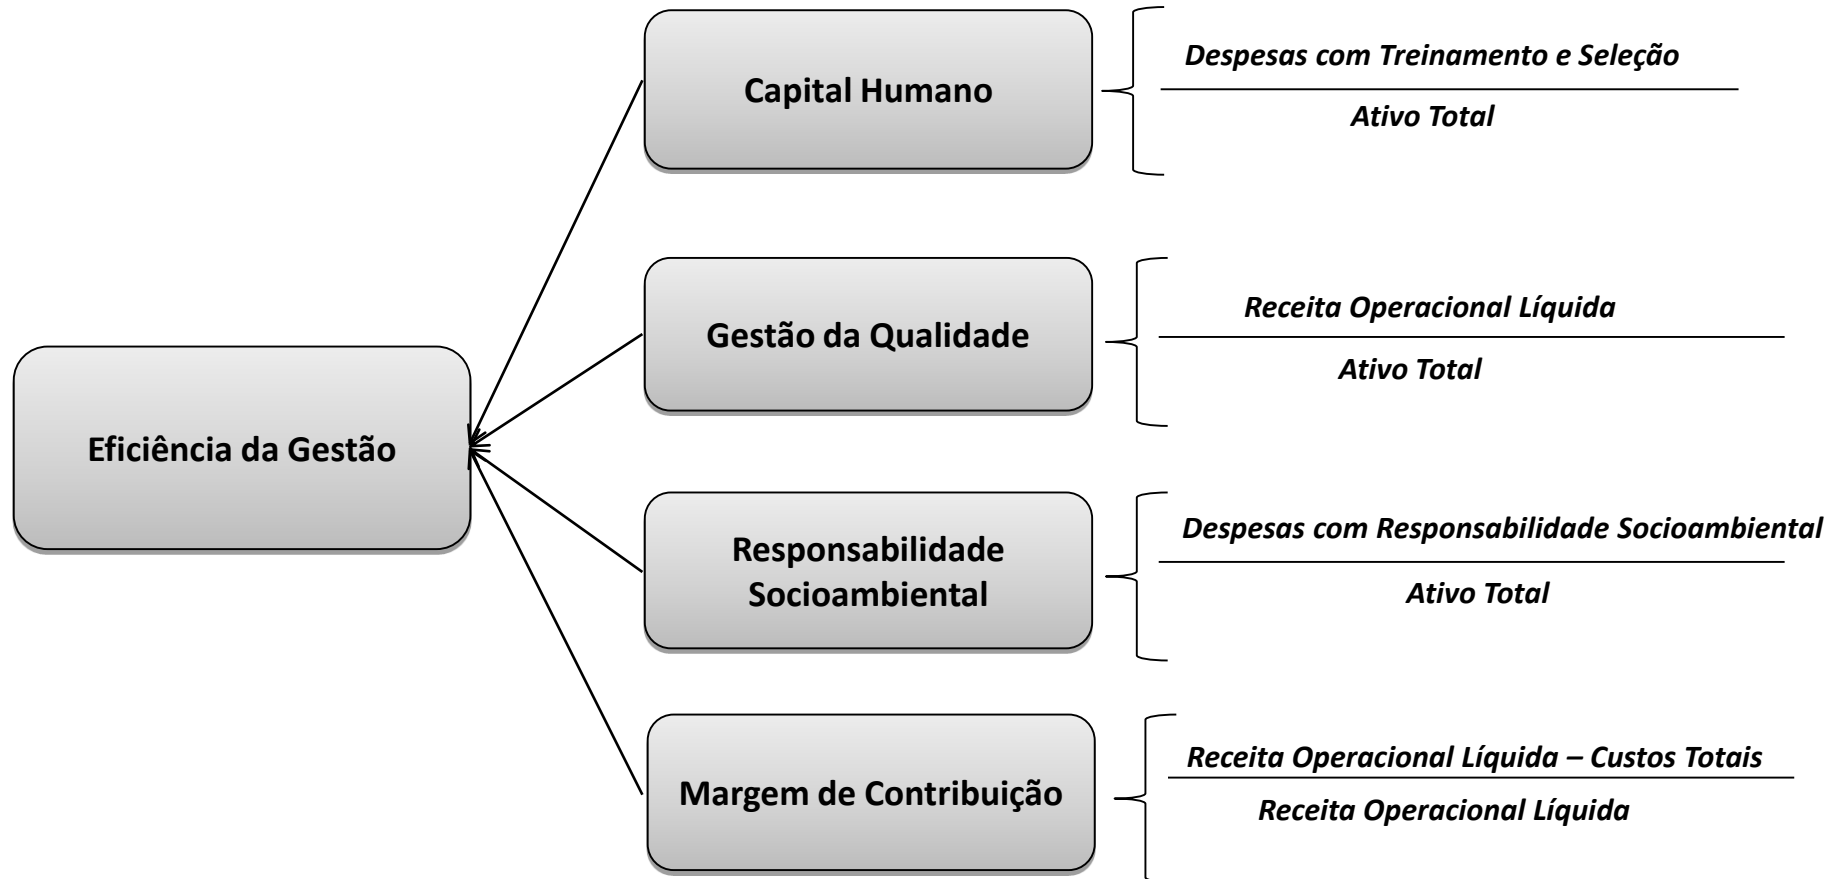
Eficiência da Gestão

Capital Humano

$\frac{\text{Despesas com Treinamento e Seleção}}{\text{Ativo Total}}$

Gestão da Qualidade

$\frac{\text{Receita Operacional Líquida}}{\text{Ativo Total}}$

Responsabilidade Socioambiental

$\frac{\text{Despesas com Responsabilidade Socioambiental}}{\text{Ativo Total}}$

Margem de Contribuição

$\frac{\text{Receita Operacional Líquida – Custos Totais}}{\text{Receita Operacional Líquida}}$